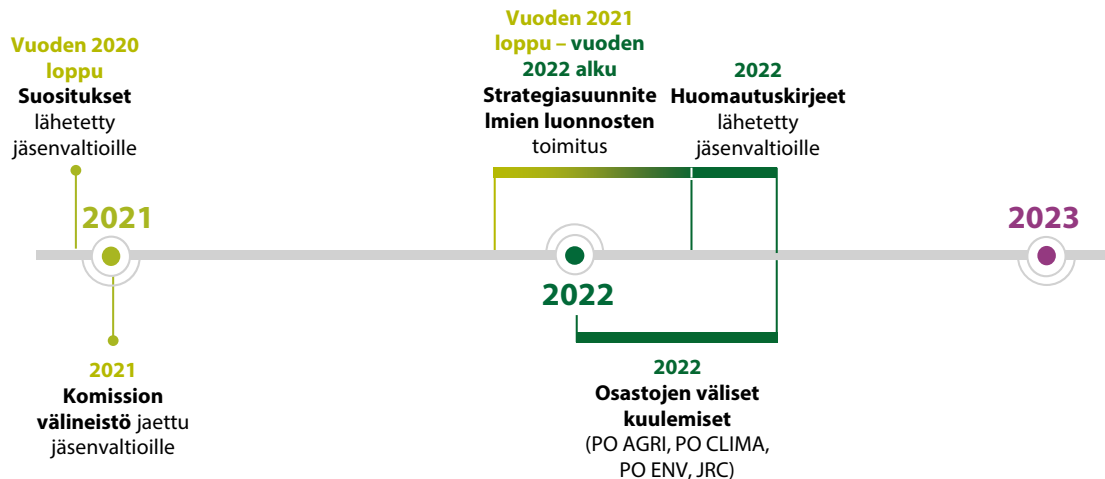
Vuoden 2020 loppu
Suositukset lähetetty jäsenvaltioille

2021

2021
Komission välineistö jaettu jäsenvaltioille

Vuoden 2021 loppu – vuoden 2022 alku
Strategiasuunnitelmien luonnosten toimitus

2022

2022
Huomautuskirjeet lähetetty jäsenvaltioille

2022
Osastojen väliset kuulemiset
(PO AGRI, PO CLIMA, PO ENV, JRC)

2023